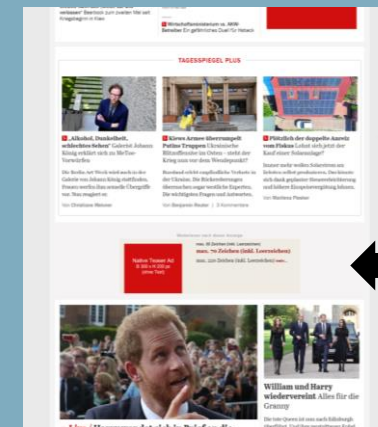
TAGESSPIEGEL PLUS

„Alkohol, Dunkelheit, schlechtes Sehen" Gehört Johann König erklärt sich zu MeToo-Vorwürfen

Kiews Armee überrumpelt Putins Truppen Ukrainische Blitzoffensive im Osten – steht der Krieg nun vor dem Wendepunkt?

Plötzlich der doppelte Anreiz vom Fiskus Lohnt sich jetzt der Kauf einer Solaranlage?

Native Teaser Ad

William und Harry wiedervereint Alles für die Granny